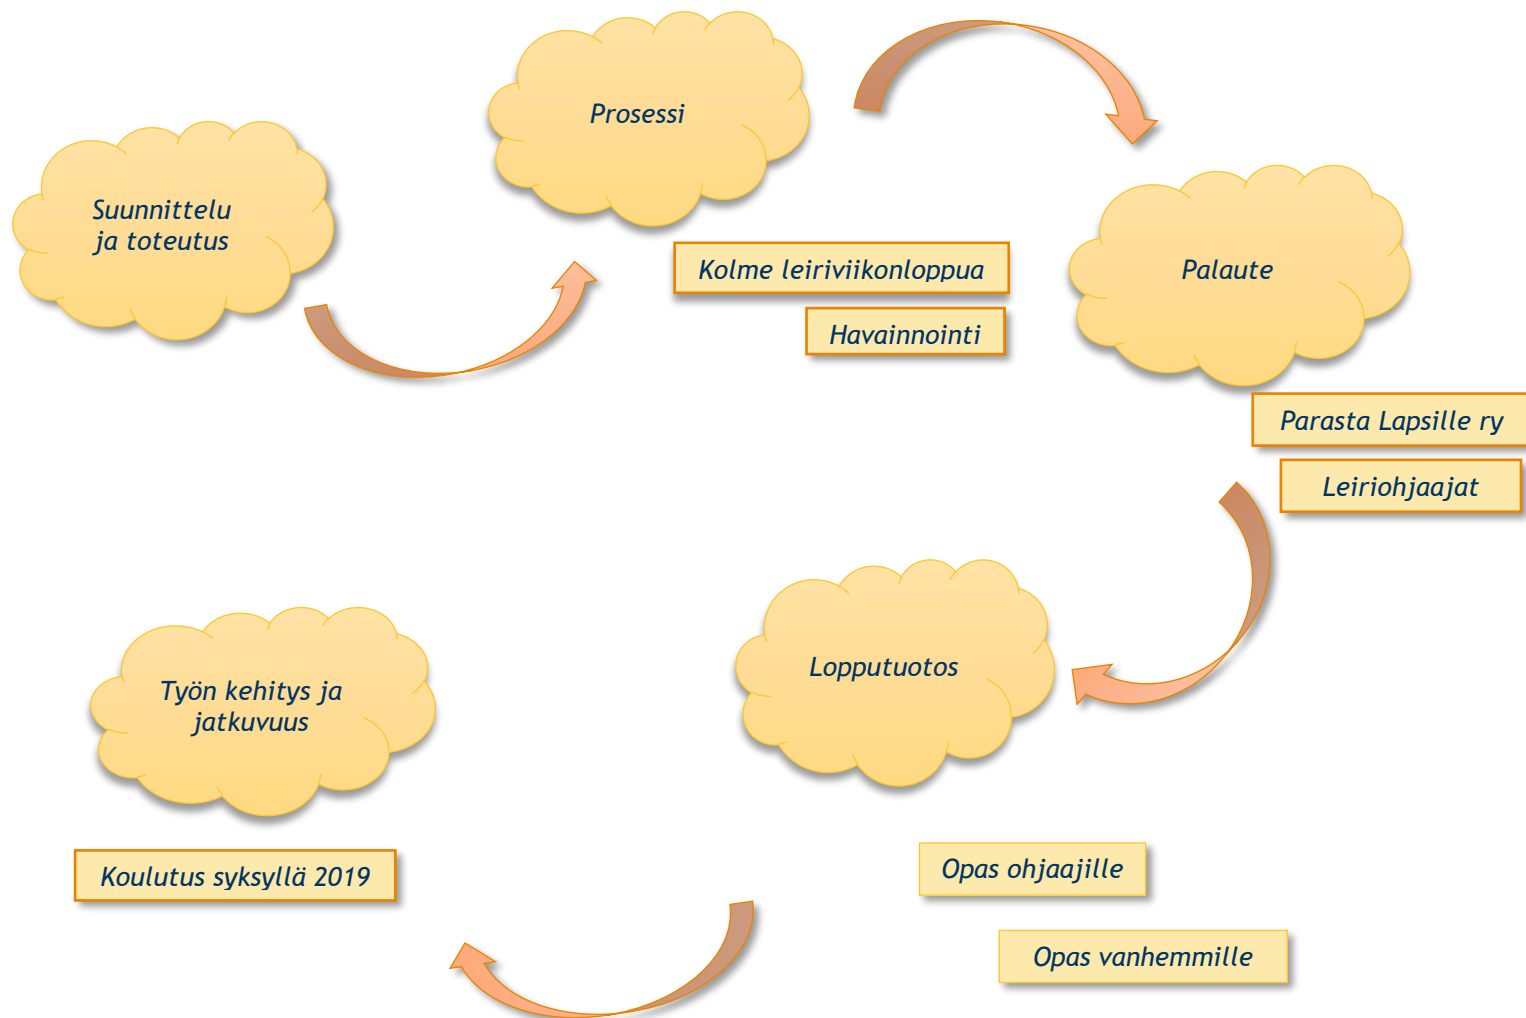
Suunnittelu ja toteutus

Prosessi

Kolme leiriviikonloppua

Havainnointi

Palaute

Parasta Lapsille ry

Leiriohjaajat

Lopputuotos

Opas ohjaajille

Opas vanhemmille

Työn kehitys ja jatkuvuus

Koulutus syksyllä 2019